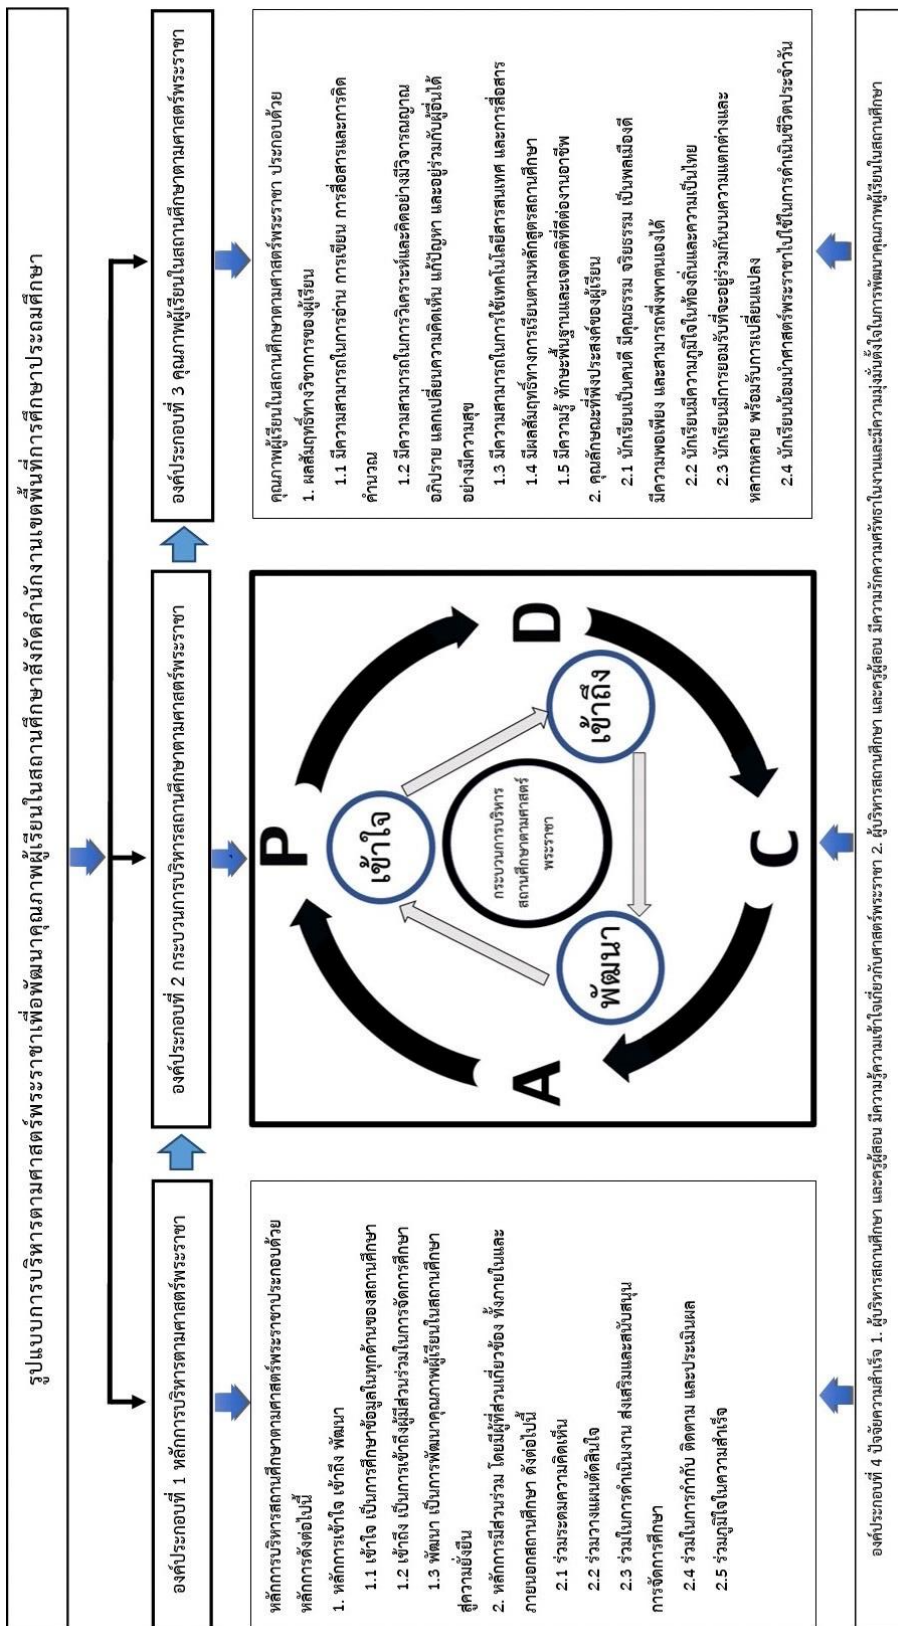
รูปแบบการบริหารตามศาสตร์พระราชาเพื่อพัฒนาคุณภาพผู้เรียนในสถานศึกษาสังกัดสำนักงานเขตพื้นที่การศึกษาประถมศึกษา

องค์ประกอบที่ 1 หลักการบริหารตามศาสตร์พระราชา

หลักการบริหารสถานศึกษาตามศาสตร์พระราชาประกอบด้วยหลักการดังต่อไปนี้

1. หลักการเข้าใจ เข้าถึง พัฒนา

1.1 เข้าใจ เป็นการศึกษาข้อมูลในทุกด้านของสถานศึกษา

1.2 เข้าถึง เป็นการเข้าถึงผู้มีส่วนร่วมในการจัดการศึกษา

1.3 พัฒนา เป็นการพัฒนาคุณภาพผู้เรียนในสถานศึกษาสู่ความยั่งยืน

2. หลักการมีส่วนร่วม โดยมีผู้ที่ส่วนเกี่ยวข้อง ทั้งภายในและภายนอกสถานศึกษา ดังต่อไปนี้

2.1 ร่วมระดมความคิดเห็น

2.2 ร่วมวางแผนตัดสินใจ

2.3 ร่วมในการดำเนินงาน ส่งเสริมและสนับสนุนการจัดการศึกษา

2.4 ร่วมในการกำกับ ติดตาม และประเมินผล

2.5 ร่วมภูมิใจในความสำเร็จ

องค์ประกอบที่ 2 กระบวนการบริหารสถานศึกษาตามศาสตร์พระราชา

P

D

C

A

เข้าใจ

เข้าถึง

พัฒนา

กระบวนการบริหารสถานศึกษาตามศาสตร์พระราชา

องค์ประกอบที่ 3 คุณภาพผู้เรียนในสถานศึกษาตามศาสตร์พระราชา

คุณภาพผู้เรียนในสถานศึกษาตามศาสตร์พระราชา ประกอบด้วย

1. ผลสัมฤทธิ์ทางวิชาการของผู้เรียน

1.1 มีความสามารถในการอ่าน การเขียน การสื่อสารและการคิดคำนวณ

1.2 มีความสามารถในการวิเคราะห์และคิดอย่างมีวิจารณญาณ อภิปราย แลกเปลี่ยนความคิดเห็น แก้ปัญหา และอยู่ร่วมกับผู้อื่นได้อย่างมีความสุข

1.3 มีความสามารถในการใช้เทคโนโลยีสารสนเทศ และการสื่อสาร

1.4 มีผลสัมฤทธิ์ทางการเรียนตามหลักสูตรสถานศึกษา

1.5 มีความรู้ ทักษะพื้นฐานและเจตคติที่ดีต่องานอาชีพ

2. คุณลักษณะที่พึงประสงค์ของผู้เรียน

2.1 นักเรียนเป็นคนดี มีคุณธรรม จริยธรรม เป็นพลเมืองดี มีความพอเพียง และสามารถพึ่งพาตนเองได้

2.2 นักเรียนมีความภูมิใจในท้องถิ่นและความเป็นไทย

2.3 นักเรียนมีการยอมรับที่จะอยู่ร่วมกันบนความแตกต่างและหลากหลาย พร้อมรับการเปลี่ยนแปลง

2.4 นักเรียนน้อมนำศาสตร์พระราชาไปใช้ในการดำเนินชีวิตประจำวัน

องค์ประกอบที่ 4 ปัจจัยความสำเร็จ 1. ผู้บริหารสถานศึกษา และครูผู้สอน มีความรู้ความเข้าใจเกี่ยวกับศาสตร์พระราชา 2. ผู้บริหารสถานศึกษา และครูผู้สอน มีความรักความศรัทธาในงานและมีความมุ่งมั่นตั้งใจในการพัฒนาคุณภาพผู้เรียนในสถานศึกษา